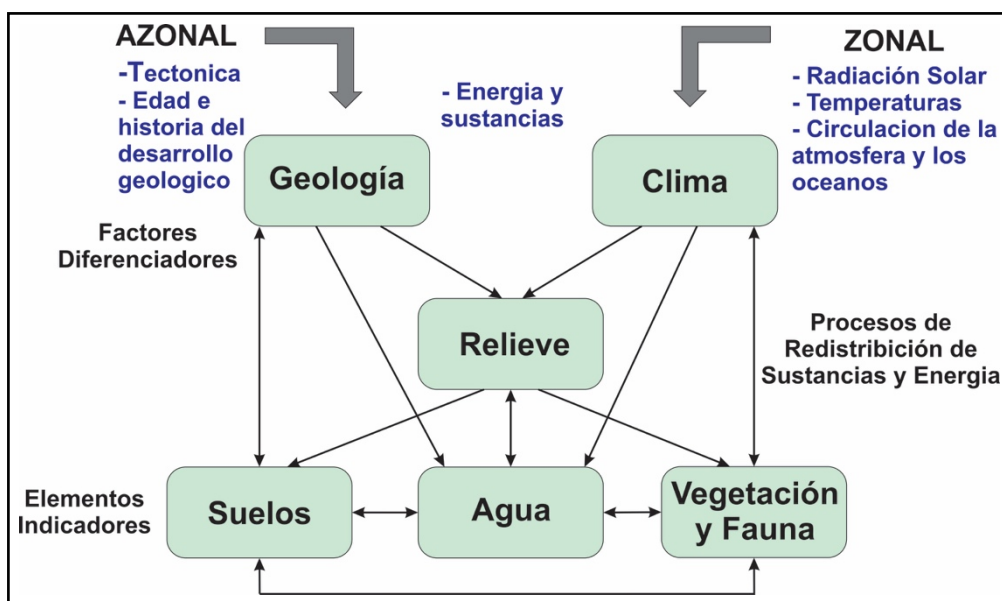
AZONAL

-Tectonica
- Edad e historia del desarrollo geologico

- Energia y sustancias

ZONAL

- Radiación Solar
- Temperaturas
- Circulacion de la atmosfera y los oceanos

Geología

Clima

Factores Diferenciadores

Relieve

Procesos de Redistribición de Sustancias y Energia

Elementos Indicadores

Suelos

Agua

Vegetación y Fauna